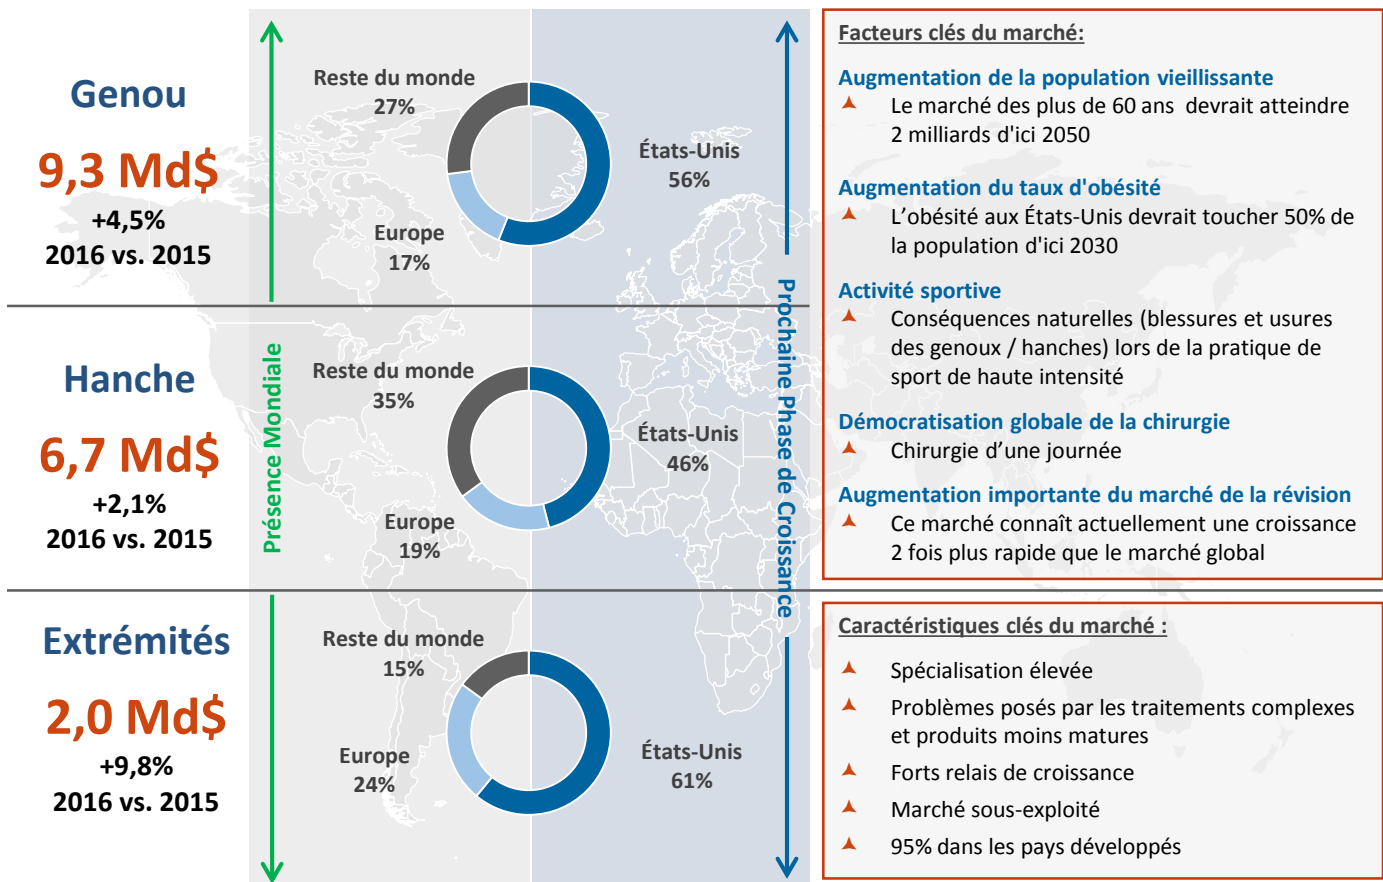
Genou

9,3 Md$

+4,5%
2016 vs. 2015

Reste du monde
27%

États-Unis
56%

Europe
17%

Hanche

6,7 Md$

+2,1%
2016 vs. 2015

Reste du monde
35%

États-Unis
46%

Europe
19%

Extrémités

2,0 Md$

+9,8%
2016 vs. 2015

Reste du monde
15%

Europe
24%

États-Unis
61%

Présence Mondiale

Prochaine Phase de Croissance

Facteurs clés du marché:

Augmentation de la population vieillissante
Le marché des plus de 60 ans devrait atteindre 2 milliards d'ici 2050

Augmentation du taux d'obésité
L'obésité aux États-Unis devrait toucher 50% de la population d'ici 2030

Activité sportive
Conséquences naturelles (blessures et usures des genoux / hanches) lors de la pratique de sport de haute intensité

Démocratisation globale de la chirurgie
Chirurgie d'une journée

Augmentation importante du marché de la révision
Ce marché connaît actuellement une croissance 2 fois plus rapide que le marché global

Caractéristiques clés du marché :

Spécialisation élevée
Problèmes posés par les traitements complexes et produits moins matures
Forts relais de croissance
Marché sous-exploité
95% dans les pays développés